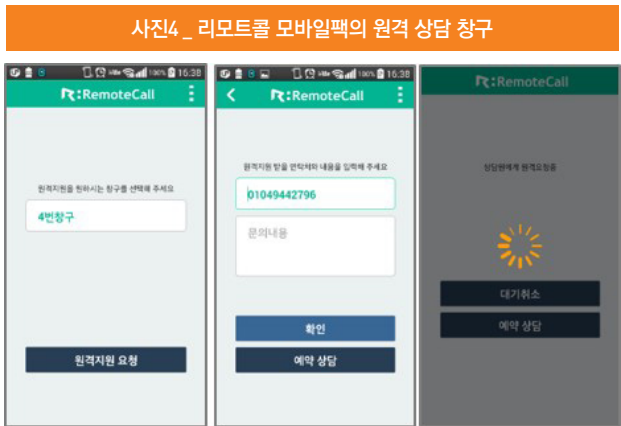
사진4 _ 리모트콜 모바일팩의 원격 상담 창구

100% 16:38

R:RemoteCall

원격지원을 원하시는 창구를 선택해 주세요

4번창구

원격지원 요청

100% 16:38

R:RemoteCall

원격지원 받을 연락처와 내용을 입력해 주세요

01049442796

문의내용

확인

예약 상담

R:RemoteCall

상담원에게 원격요청중

대기취소

예약 상담